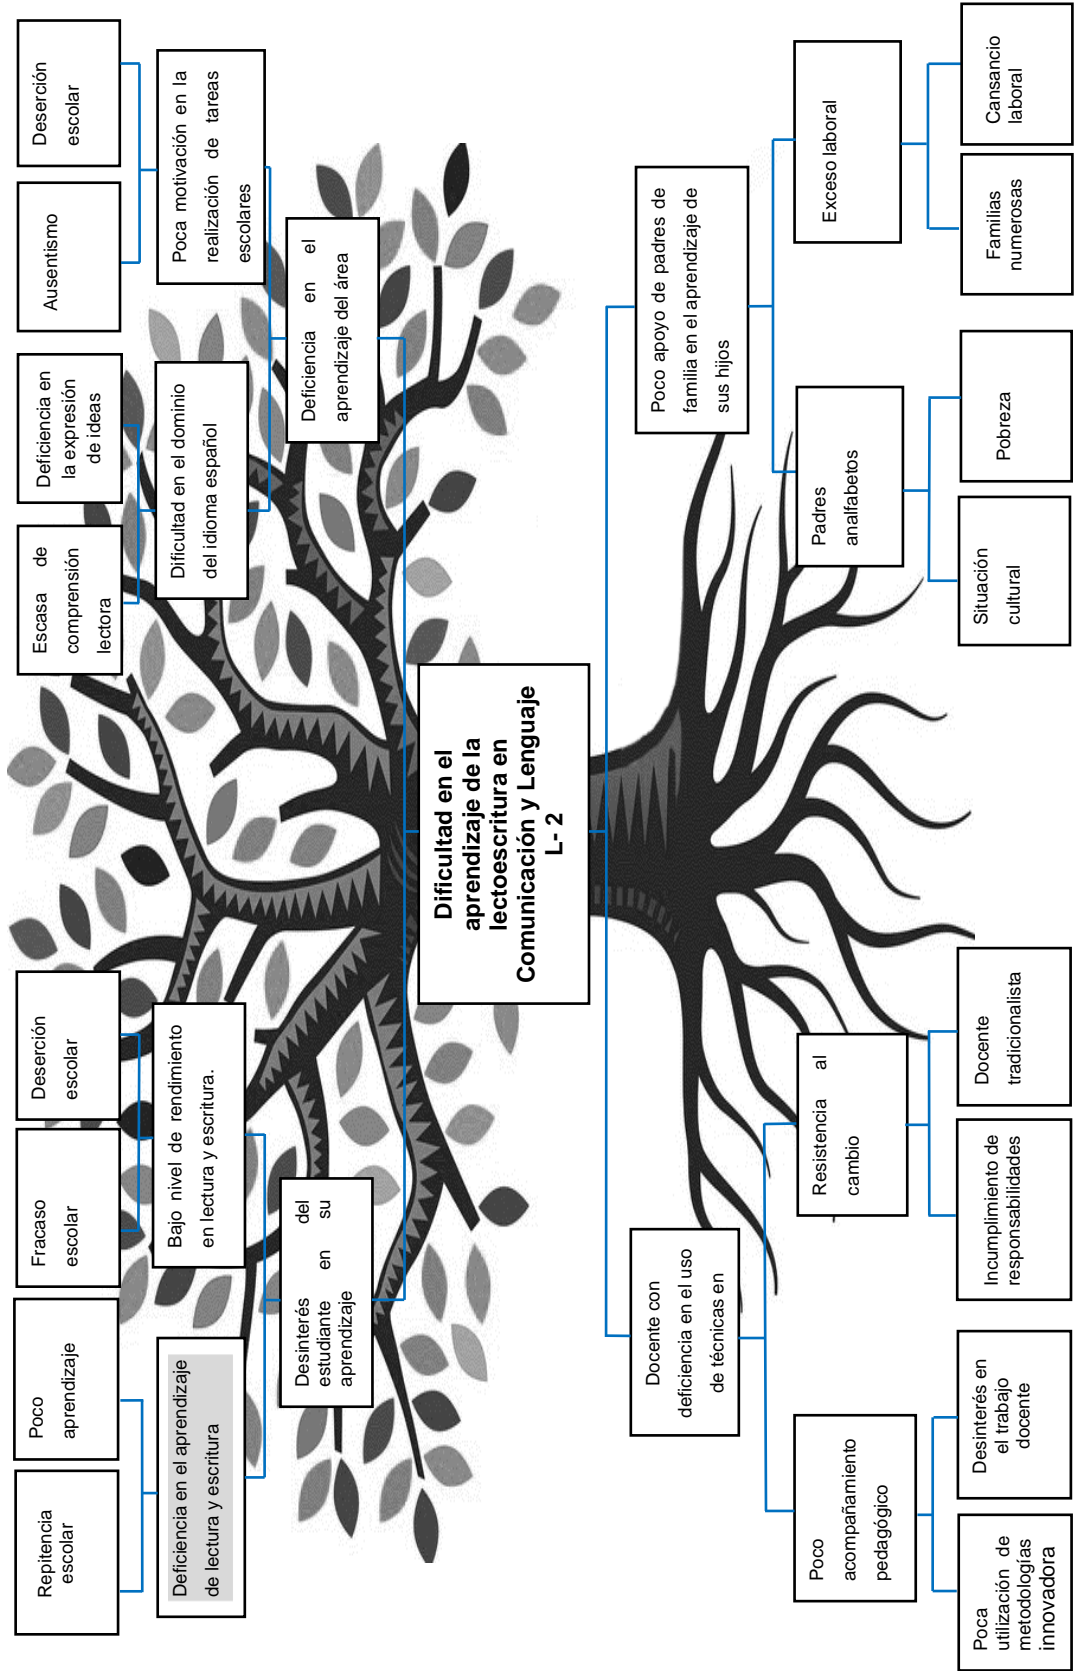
Dificultad en el aprendizaje de la lectoescritura en Comunicación y Lenguaje L- 2

Deserción escolar

Ausentismo

Poca motivación en la realización de tareas escolares

Deficiencia en el aprendizaje del área

Deficiencia en la expresión de ideas

Escasa de comprensión lectora

Dificultad en el dominio del idioma español

Deserción escolar

Fracaso escolar

Bajo nivel de rendimiento en lectura y escritura.

Desinterés del estudiante en su aprendizaje

Poco aprendizaje

Repitencia escolar

Deficiencia en el aprendizaje de lectura y escritura

Poco apoyo de padres de familia en el aprendizaje de sus hijos

Exceso laboral

Cansancio laboral

Familias numerosas

Padres analfabetos

Pobreza

Situación cultural

Docente con deficiencia en el uso de técnicas en

Resistencia al cambio

Docente tradicionalista

Incumplimiento de responsabilidades

Poco acompañamiento pedagógico

Desinterés en el trabajo docente

Poca utilización de metodologías innovadora